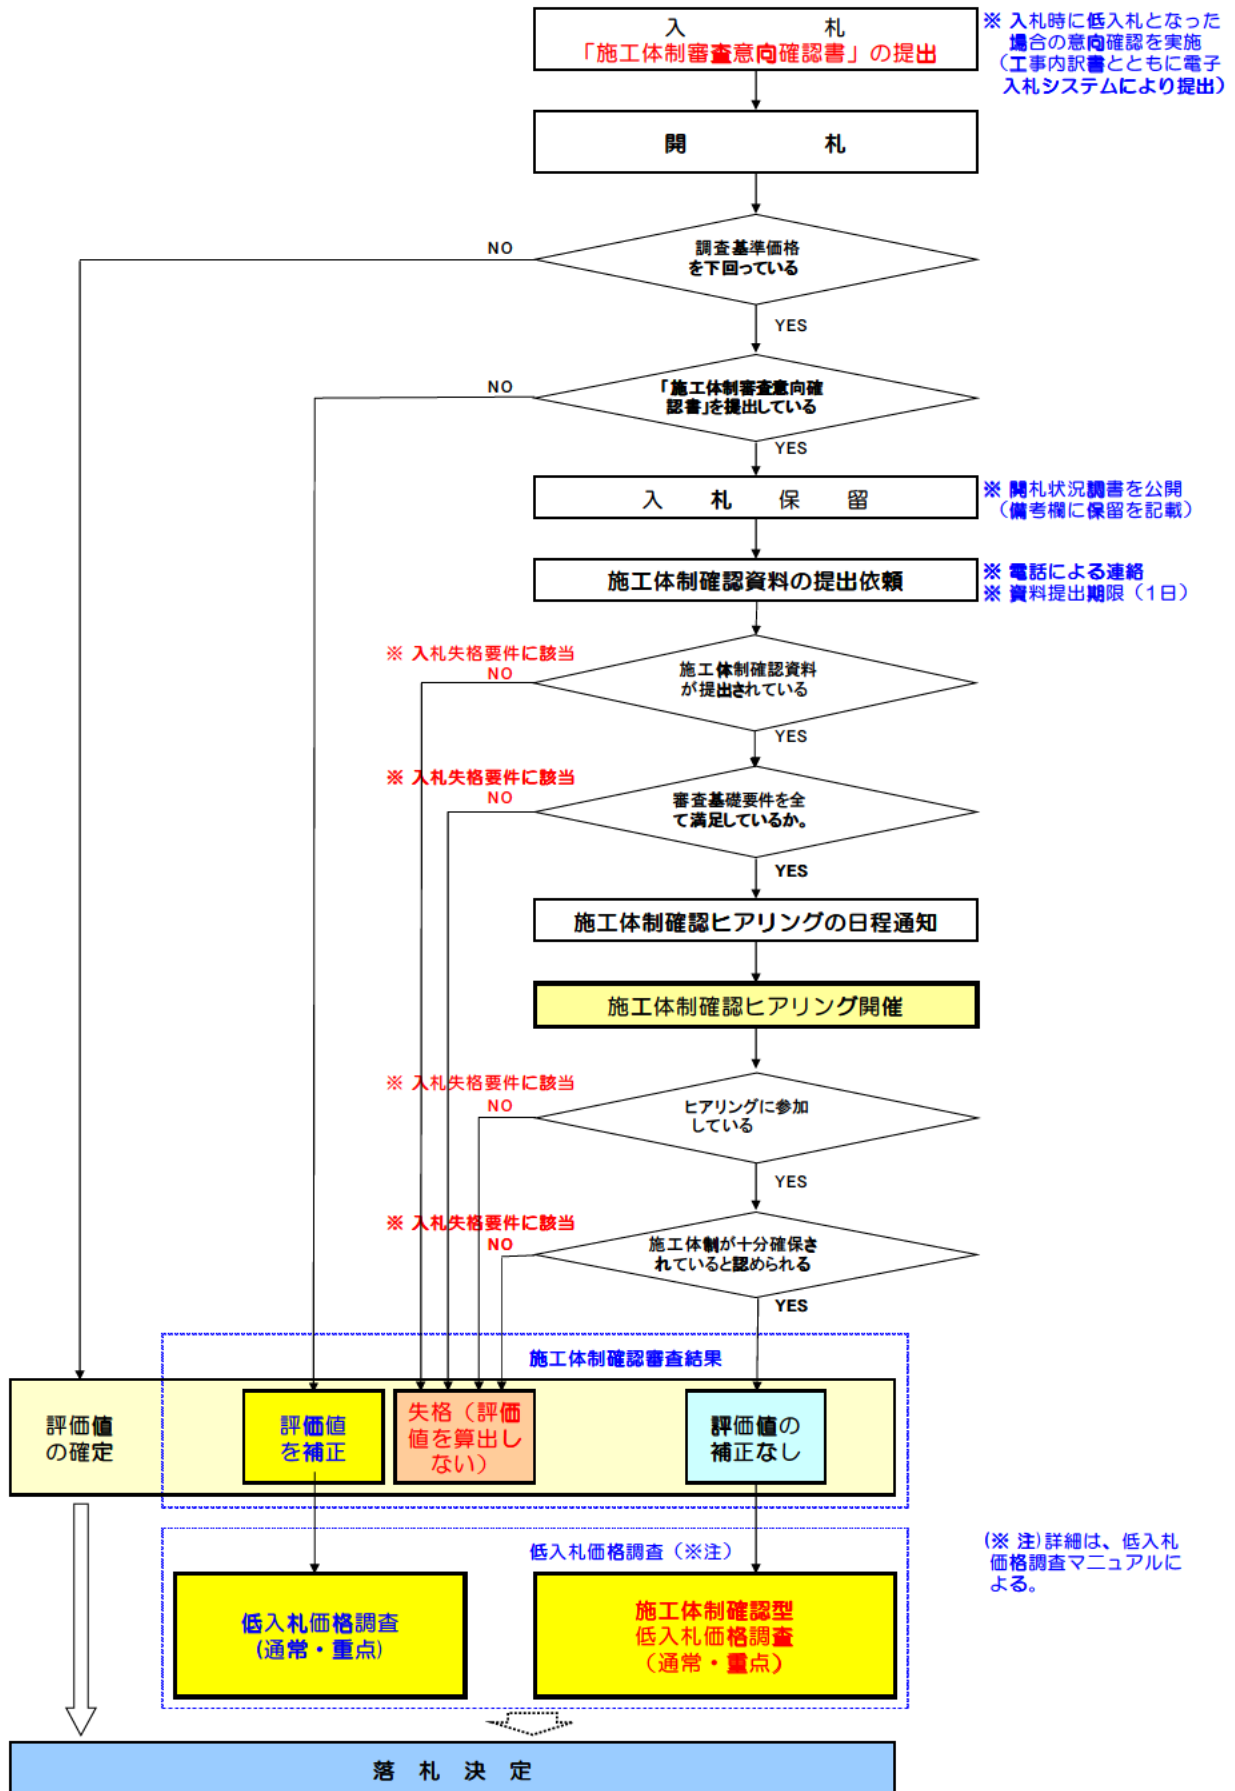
入　札
「施工体制審査意向確認書」の提出

※ 入札時に低入札となった場合の意向確認を実施（工事内訳書とともに電子入札システムにより提出）

開　札

調査基準価格を下回っている

NO

YES

「施工体制審査意向確認書」を提出している

NO

YES

入　札　保　留

※ 開札状況調書を公開（備考欄に保留を記載）

施工体制確認資料の提出依頼

※ 電話による連絡
※ 資料提出期限（1日）

※ 入札失格要件に該当
NO

施工体制確認資料が提出されている

YES

※ 入札失格要件に該当
NO

審査基礎要件を全て満足しているか。

YES

施工体制確認ヒアリングの日程通知

施工体制確認ヒアリング開催

※ 入札失格要件に該当
NO

ヒアリングに参加している

YES

※ 入札失格要件に該当
NO

施工体制が十分確保されていると認められる

YES

施工体制確認審査結果

評価値の確定

評価値を補正

失格（評価値を算出しない）

評価値の補正なし

低入札価格調査（※注）

(※ 注)詳細は、低入札価格調査マニュアルによる。

低入札価格調査（通常・重点）

施工体制確認型低入札価格調査（通常・重点）

落　札　決　定